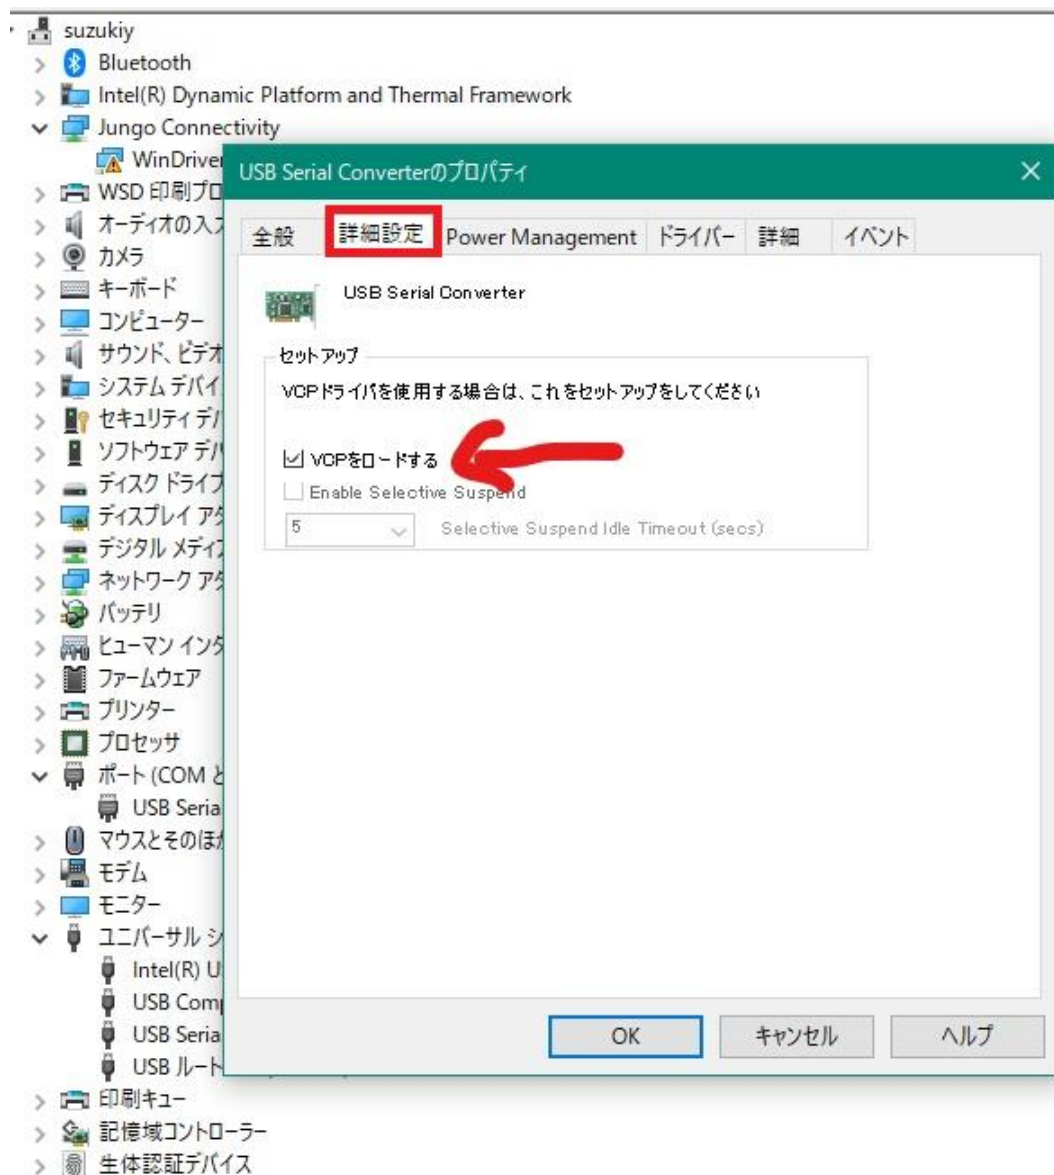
suzukiy
Bluetooth
Intel(R) Dynamic Platform and Thermal Framework
Jungo Connectivity
WinDriver
WSD 印刷プロ
オーディオの入
カメラ
キーボード
コンピューター
サウンド、ビデオ
システム デバイ
セキュリティ デ
ソフトウェア デバ
ディスク ドライブ
ディスプレイ アダ
デジタル メディ
ネットワーク アダ
バッテリ
ヒューマン インタ
ファームウェア
プリンター
プロセッサ
ポート (COM と
USB Seria
マウスとそのほか
モデム
モニター
ユニバーサル シ
Intel(R) U
USB Comp
USB Seria
USB ルート
印刷キュー
記憶域コントローラー
生体認証デバイス

USB Serial Converterのプロパティ
×

全般 | 詳細設定 | Power Management | ドライバー | 詳細 | イベント

USB Serial Converter

セットアップ
VCPドライバを使用する場合は、これをセットアップをしてください

☑ VCPをロードする
☐ Enable Selective Suspend
5 Selective Suspend Idle Timeout (secs)

OK
キャンセル
ヘルプ